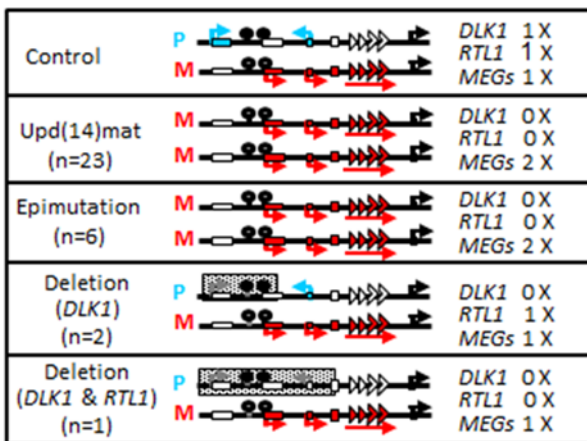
| | | |
|---|---|---|
| Control | P<br>M | DLK1 1 X<br>RTL1 1 X<br>MEGs 1 X |
| Upd(14)mat<br>(n=23) | M<br>M | DLK1 0 X<br>RTL1 0 X<br>MEGs 2 X |
| Epimutation<br>(n=6) | M<br>M | DLK1 0 X<br>RTL1 0 X<br>MEGs 2 X |
| Deletion<br>(DLK1)<br>(n=2) | P<br>M | DLK1 0 X<br>RTL1 1 X<br>MEGs 1 X |
| Deletion<br>(DLK1 & RTL1)<br>(n=1) | P<br>M | DLK1 0 X<br>RTL1 0 X<br>MEGs 1 X |